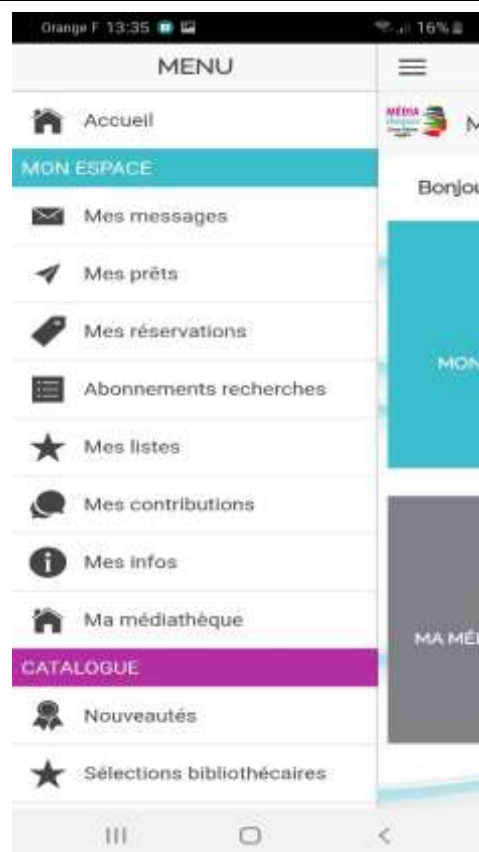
Orange F 13:35

16%

MENU

Accueil

MON ESPACE

Mes messages

Mes prêts

Mes réservations

Abonnements recherches

Mes listes

Mes contributions

Mes infos

Ma médiathèque

CATALOGUE

Nouveautés

Sélections bibliothécaires

MÉDIA

M

Bonjou

MON

MA MÉ